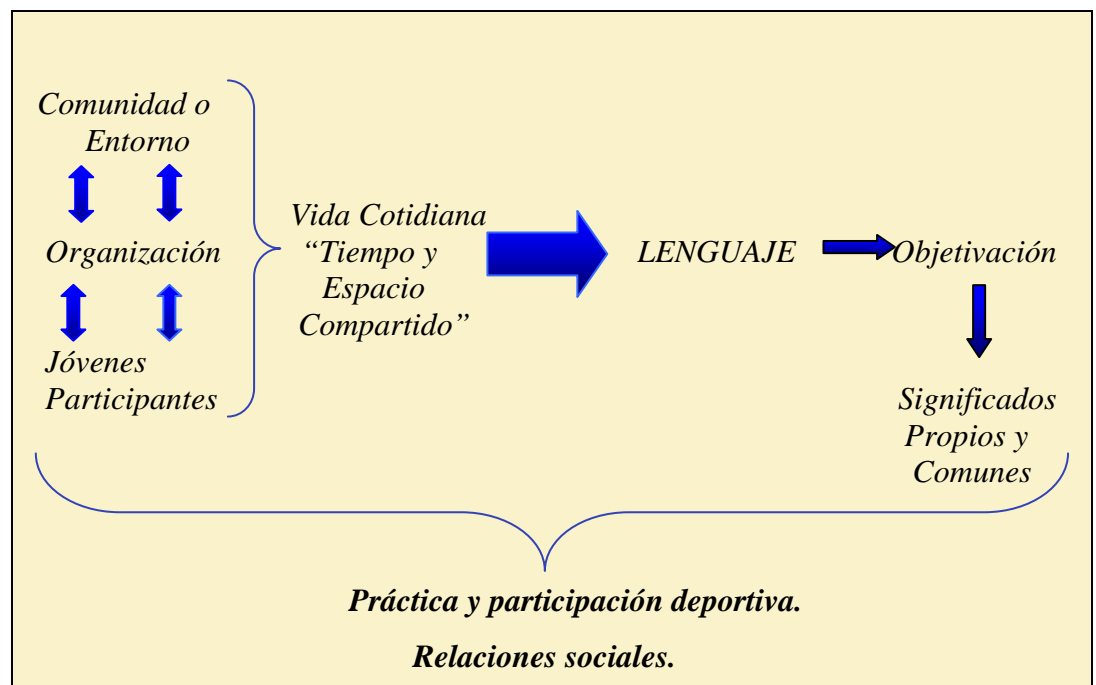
Comunidad o Entorno

Organización

Jóvenes Participantes

Vida Cotidiana "Tiempo y Espacio Compartido"

LENGUAJE

Objetivación

Significados Propios y Comunes

Práctica y participación deportiva.

Relaciones sociales.